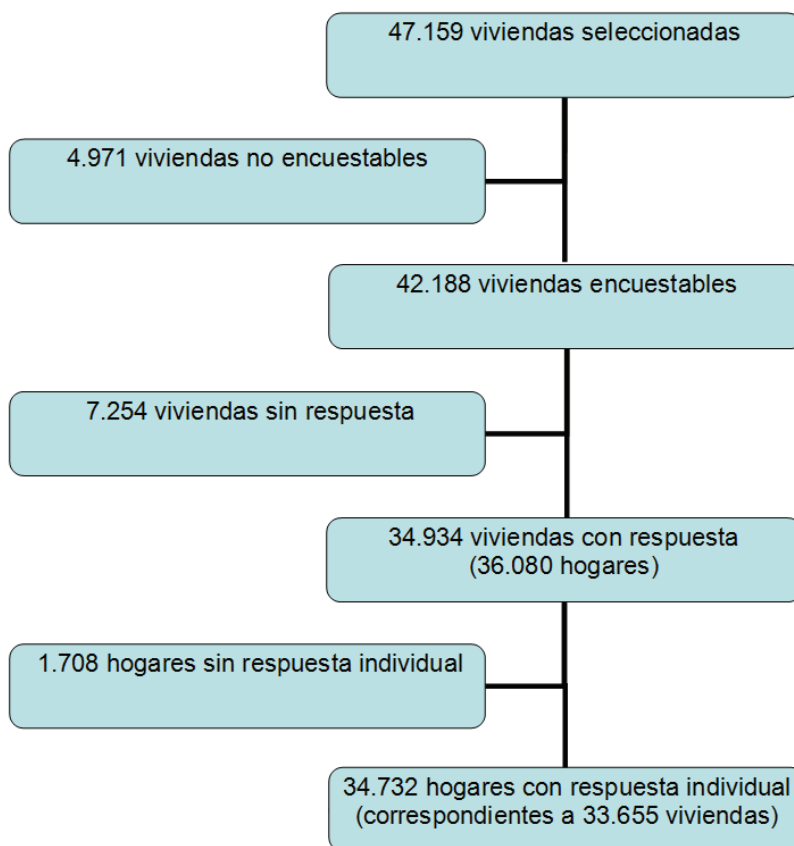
47.159 viviendas seleccionadas

4.971 viviendas no encuestables

42.188 viviendas encuestables

7.254 viviendas sin respuesta

34.934 viviendas con respuesta (36.080 hogares)

1.708 hogares sin respuesta individual

34.732 hogares con respuesta individual (correspondientes a 33.655 viviendas)